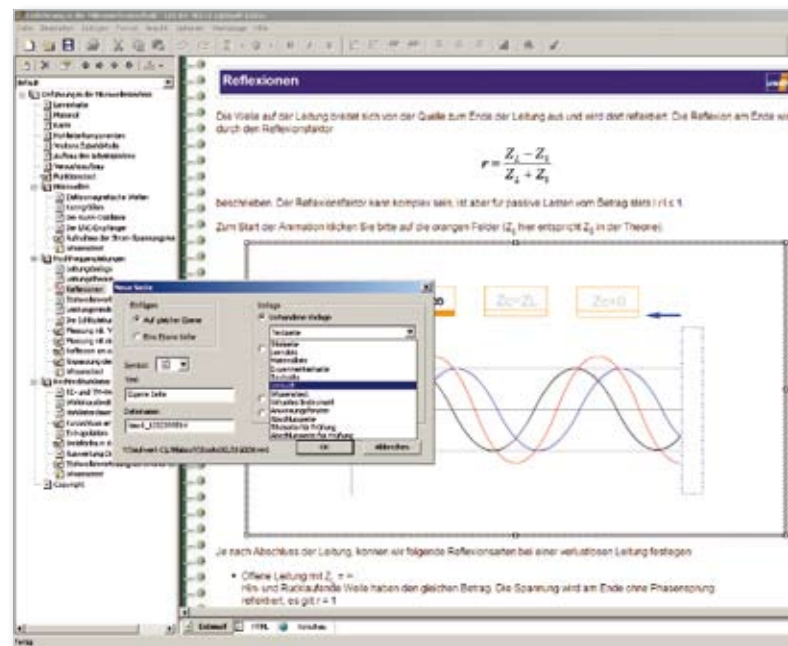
Reflexionen

Die Welle auf der Leitung breitet sich von der Quelle zum Ende der Leitung aus und wird dort reflektiert. Die Reflexion am Ende wi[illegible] durch den Reflexionsfaktor

$r = \frac{Z_L - Z_1}{Z_L + Z_1}$

beschreiben. Der Reflexionsfaktor kann komplex sein, ist aber für passive Lasten vom Betrag stets $|r| \leq 1$.

Zum Start der Animation klicken Sie bitte auf die orangen Felder ($Z_L$ hier entspricht $Z_2$ in der Theorie).

Zc=ZL

Zc=0

Neue Seite

Einfügen

Auf gleicher Ebene

Eine Ebene tiefer

Symbol

Titel

Dateiname

Vorlage

Vorhandene Vorlage

OK

Abbrechen

Je nach Abschluss der Leitung, können wir folgende Reflexionsarten bei einer verlustlosen Leitung festlegen

• Offene Leitung mit $Z_L$, r =
Hin- und Rücklaufende Welle haben den gleichen Betrag. Die Spannung wird am Ende ohne Phasensprung reflektiert, es gilt r = 1

Entwurf

HTML

Vorschau

Copyright

Inhalt

Fertig